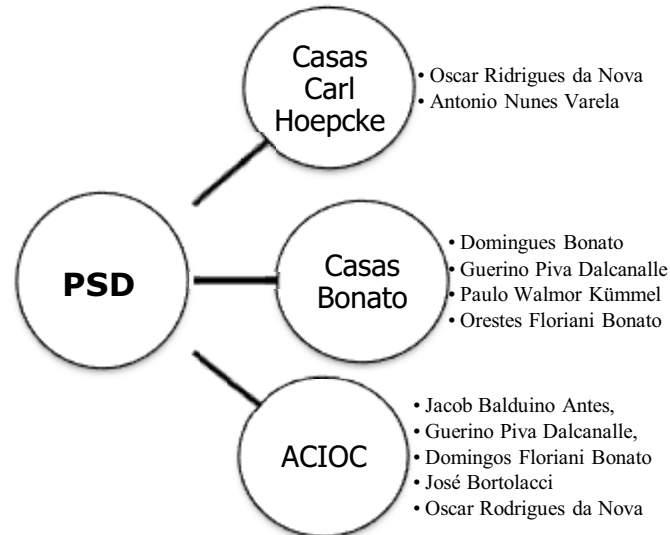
PSD

Casas Carl Hoepcke

• Oscar Ridrigues da Nova
• Antonio Nunes Varela

Casas Bonato

• Domingues Bonato
• Guerino Piva Dalcanalle
• Paulo Walmor Kümmel
• Orestes Floriani Bonato

ACIOC

• Jacob Balduino Antes,
• Guerino Piva Dalcanalle,
• Domingos Floriani Bonato
• José Bortolacci
• Oscar Rodrigues da Nova